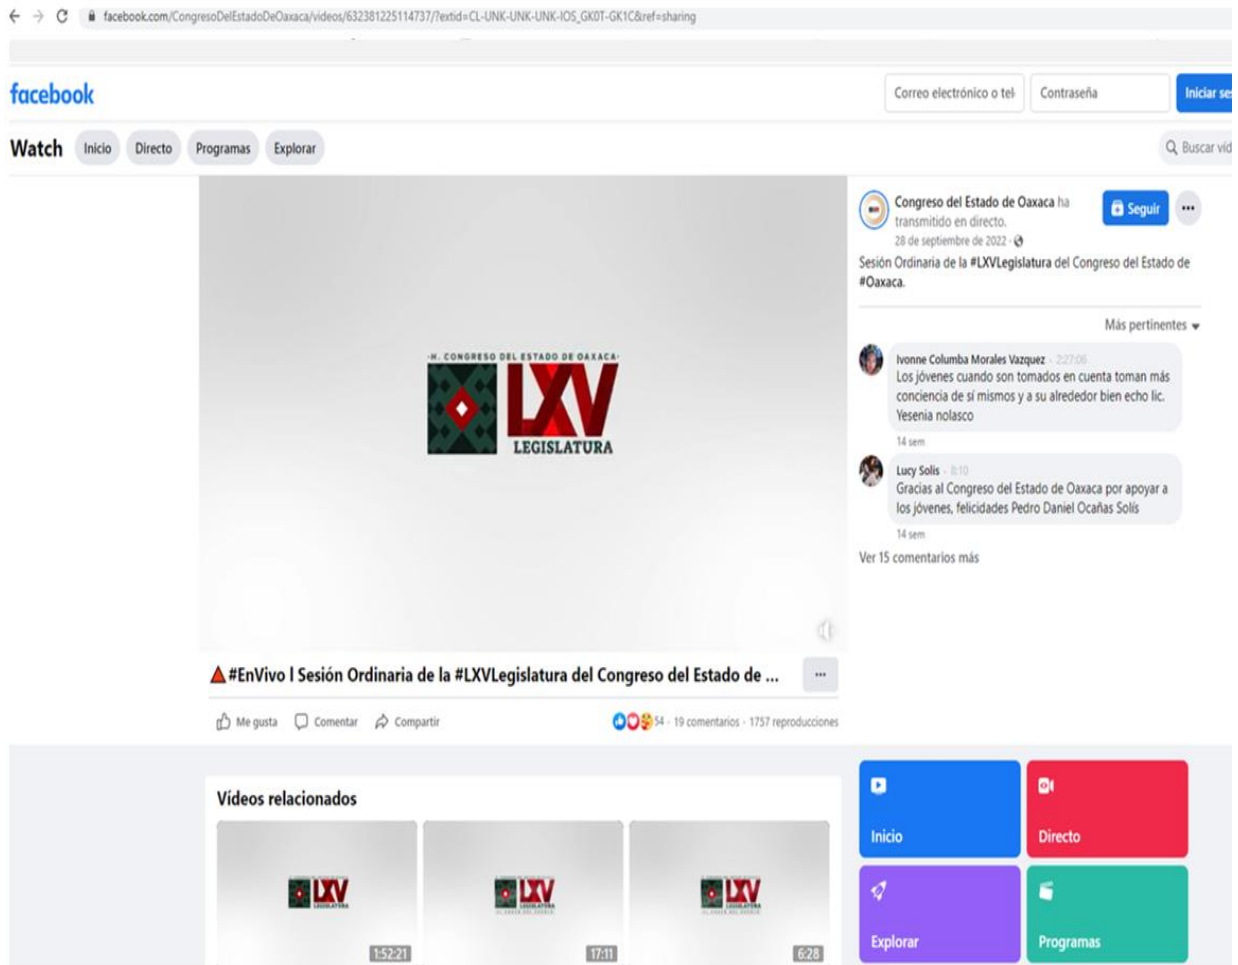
facebook.com/CongresoDelEstadoDeOaxaca/videos/632381225114737/?extid=CL-UNK-UNK-UNK-IOS_GK0T-GK1C&ref=sharing

facebook

Correo electrónico o tel

Contraseña

Iniciar se

Watch Inicio Directo Programas Explorar

Buscar vid

·H. CONGRESO DEL ESTADO DE OAXACA·
LXV
LEGISLATURA

Congreso del Estado de Oaxaca ha transmitido en directo.
28 de septiembre de 2022 ·

Seguir

Sesión Ordinaria de la #LXVLegislatura del Congreso del Estado de #Oaxaca.

Más pertinentes

Ivonne Columba Morales Vazquez · 2:27:06
Los jóvenes cuando son tomados en cuenta toman más conciencia de sí mismos y a su alrededor bien echo lic. Yesenia nolasco
14 sem

Lucy Solis · 8:10
Gracias al Congreso del Estado de Oaxaca por apoyar a los jóvenes, felicidades Pedro Daniel Ocañas Solis
14 sem

Ver 15 comentarios más

#EnVivo l Sesión Ordinaria de la #LXVLegislatura del Congreso del Estado de ...

Me gusta Comentar Compartir

54 · 19 comentarios · 1757 reproducciones

Vídeos relacionados

LXV LEGISLATURA 1:52:21
LXV LEGISLATURA 17:11
LXV LEGISLATURA 6:28

Inicio
Directo
Explorar
Programas